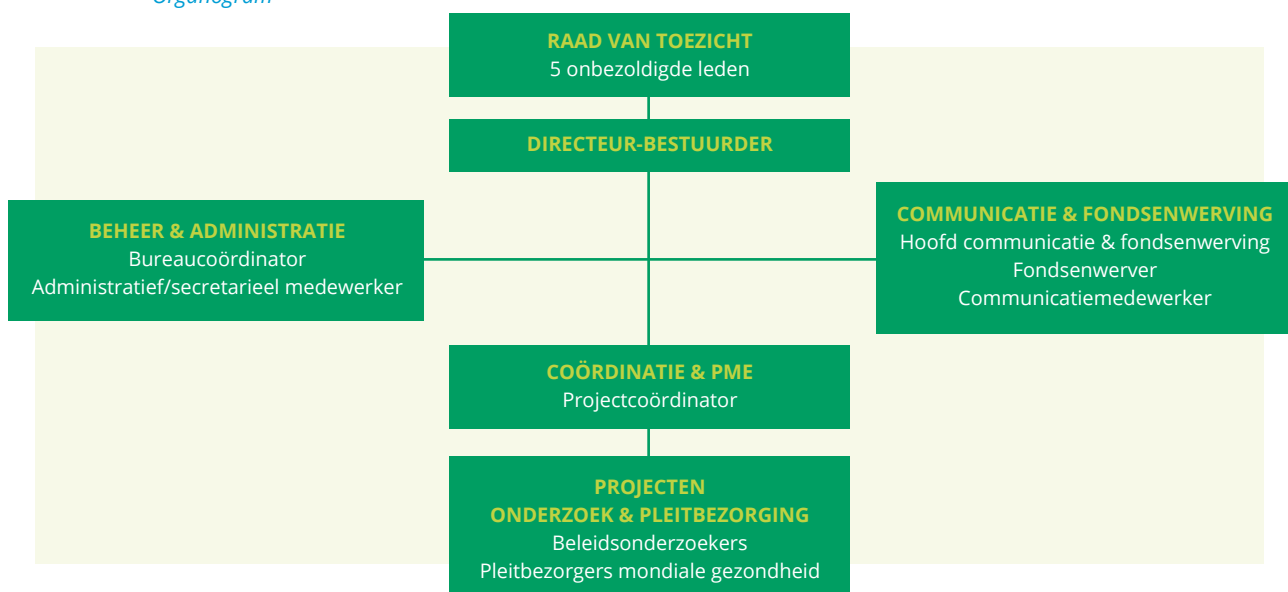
Organogram

RAAD VAN TOEZICHT
5 onbezoldigde leden

DIRECTEUR-BESTUURDER

BEHEER & ADMINISTRATIE
Bureaucoördinator
Administratief/secretarieel medewerker

COMMUNICATIE & FONDSENWERVING
Hoofd communicatie & fondsenwerving
Fondsenwerver
Communicatiemedewerker

COÖRDINATIE & PME
Projectcoördinator

PROJECTEN
ONDERZOEK & PLEITBEZORGING
Beleidsonderzoekers
Pleitbezorgers mondiale gezondheid